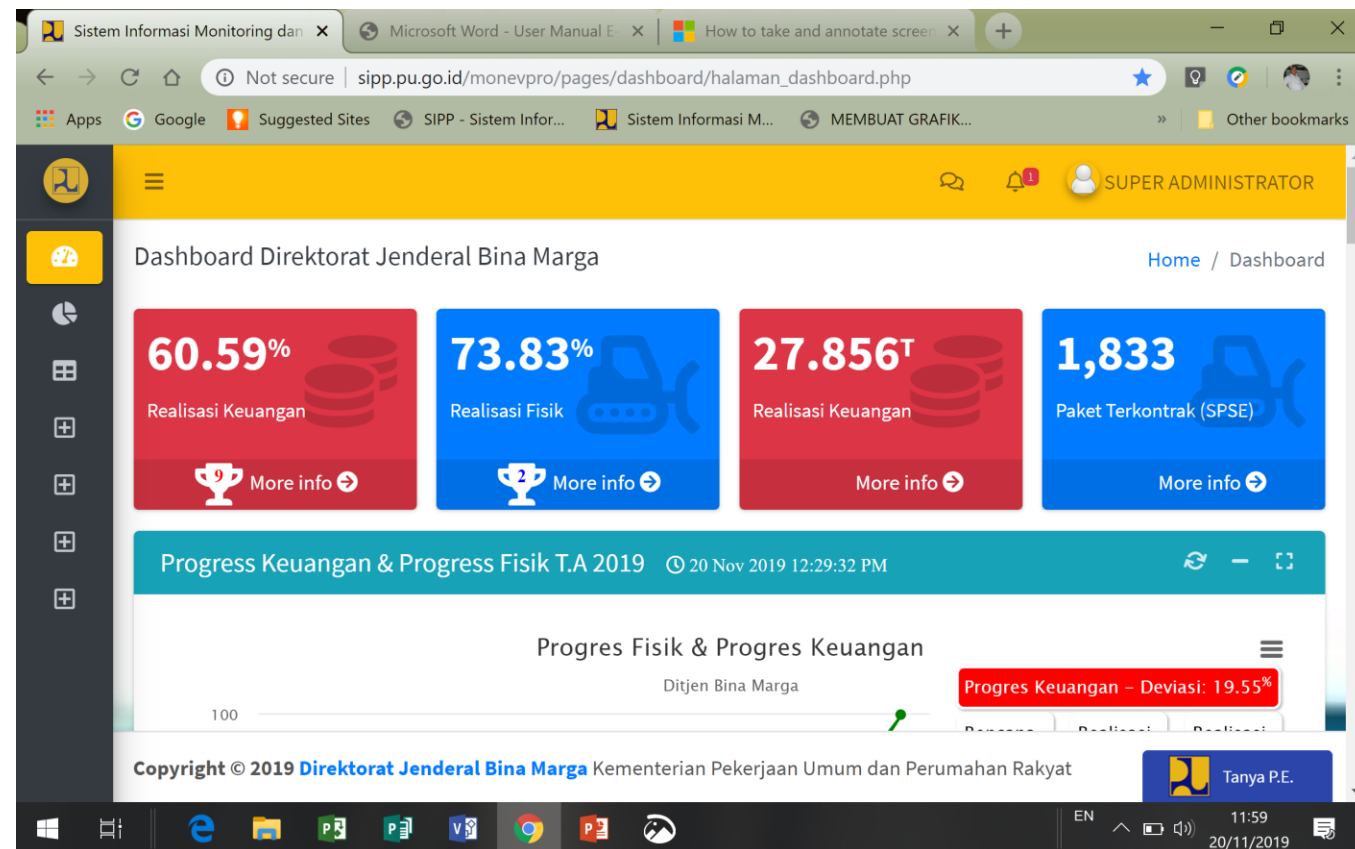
Sistem Informasi Monitoring dan ×
Microsoft Word - User Manual E ×
How to take and annotate screen ×

Not secure | sipp.pu.go.id/monevpro/pages/dashboard/halaman_dashboard.php

Apps Google Suggested Sites SIPP - Sistem Infor... Sistem Informasi M... MEMBUAT GRAFIK... » Other bookmarks

1 SUPER ADMINISTRATOR

Dashboard Direktorat Jenderal Bina Marga

Home / Dashboard

60.59%
Realisasi Keuangan
9 More info

73.83%
Realisasi Fisik
2 More info

27.856T
Realisasi Keuangan
More info

1,833
Paket Terkontrak (SPSE)
More info

Progress Keuangan & Progress Fisik T.A 2019 20 Nov 2019 12:29:32 PM

Progres Fisik & Progres Keuangan
Ditjen Bina Marga

100

Progres Keuangan - Deviasi: 19.55%

Copyright © 2019 Direktorat Jenderal Bina Marga Kementerian Pekerjaan Umum dan Perumahan Rakyat

Tanya P.E.

EN 11:59 20/11/2019